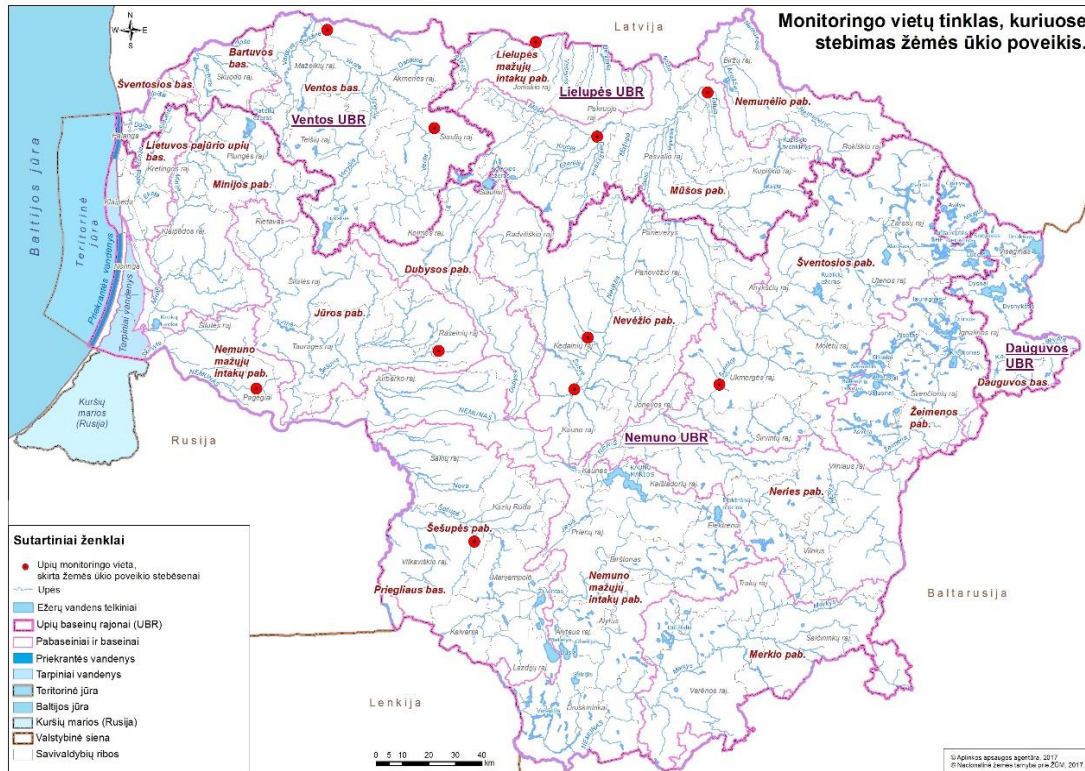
Monitoringo vietų tinklas, kuriuose stebimas žėmės ūkio poveikis.

N
W E
S

Latvija

Bartuvos bas.

Šventosios bas.

Ventos bas.

Ventos UBR

Lielupės mažųjų intakų pab.

Lielupės UBR

Nemunėlio pab.

Lietuvos pajūrio upių bas.

Minijos pab.

Mūšos pab.

Baltijos jūra

Teritorinė jūra

Priekrantės vandenys

Tarpiniai vandenys

Dubysos pab.

Šventosios pab.

Jūros pab.

Nevėžio pab.

Nemuno mažųjų intakų pab.

Dauguvos UBR

Dauguvos bas.

Žeimenos pab.

Kuršių marios (Rusija)

Rusija

Nemuno UBR

Neries pab.

Šešupės pab.

Priegliaus bas.

Nemuno mažųjų intakų pab.

Baltarusija

Merkio pab.

Lenkija

Skuodo raj.
Mažeikių raj.
Akmenės raj.
Joniškio raj.
Biržų raj.
Pakruojo raj.
Pasvalio raj.
Rokiškio raj.
Telšių raj.
Šiaulių raj.
Plungės raj.
Kretingos raj.
Klaipėda
Klaipėdos raj.
Rietavas
Kelmės raj.
Radviliškio raj.
Panevėžys
Panevėžio raj.
Kupiškio raj.
Zarasų raj.
Šilalės raj.
Šilutės raj.
Tauragės raj.
Raseinių raj.
Kėdainių raj.
Anykščių raj.
Utenos raj.
Molėtų raj.
Ignalina
Pagėgiai
Jurbarko raj.
Ukmergės raj.
Jonavos raj.
Kauno raj.
Širvintų raj.
Šakių raj.
Kaunas
Kaišiadorių raj.
Vilniaus raj.
Kazlų Rūda
Prienų raj.
Elektrėnai
Vilnius
Birštonas
Vilkaviškio raj.
Marijampolė
Trakų raj.
Kalvarija
Alytus
Šalčininkų raj.
Lazdijų raj.
Druskininkai
Varėnos raj.
Neringa
NEMUNAS

Sutartiniai ženklai
Upių monitoringo vieta, skirta žemės ūkio poveikio stebėsenai
Upės
Ežerų vandens telkiniai
Upių baseinų rajonai (UBR)
Pabaseiniai ir baseinai
Priekrantės vandenys
Tarpiniai vandenys
Teritorinė jūra
Baltijos jūra
Kuršių marios (Rusija)
Valstybinė siena
Savivaldybių ribos

0 5 10 20 30 40 km

© Aplinkos apsaugos agentūra, 2017
© Nacionalinė žemės tarnyba prie ŽŪM, 2017